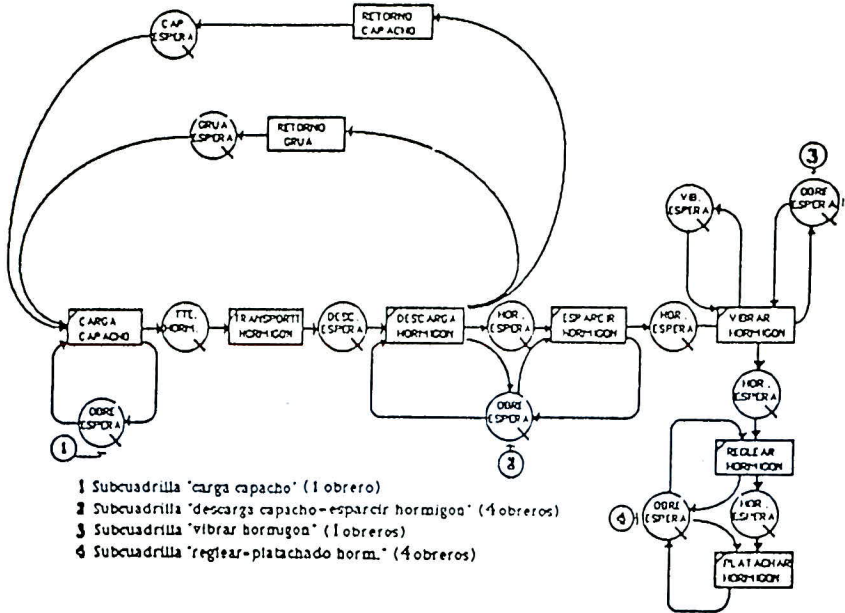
CAP. ESPERA

RETORNO CAPACHO

GRUA ESPERA

RETORNO GRUA

VIB. ESPERA

3

OBRE ESPERA

CARGA CAPACHO

TTE. HORM.

TRANSPORTE HORMIGON

DESC. ESPERA

DESCARGA HORMIGON

HOR. ESPERA

ESPARCIR HORMIGON

HOR. ESPERA

VIBRAR HORMIGON

OBRE ESPERA

OBRE ESPERA

HOR. ESPERA

1

2

REGLEAR HORMIGON

4

OBRE ESPERA

HOR. ESPERA

PLATACHAR HORMIGON

1 Subcuadrilla "carga capacho" (1 obrero)

2 Subcuadrilla "descarga capacho-esparcir hormigon" (4 obreros)

3 Subcuadrilla "vibrar hormigon" (1 obreros)

4 Subcuadrilla "reglear-platachado horm." (4 obreros)